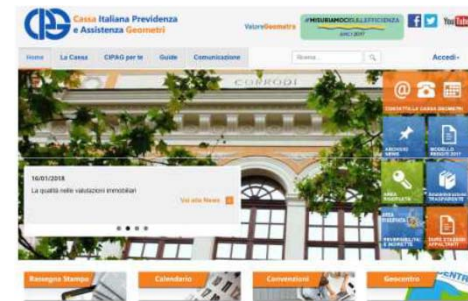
Cassa Italiana Previdenza e Assistenza Geometri

ValoreGeometra

#MISURIAMOCISULL'EFFICIENZA ANNO 2017

You Tube

Home | La Cassa | CIPAG per te | Guide | Comunicazione

Ricerca

Accedi

CORRODI

16/01/2018

La qualità nelle valutazioni immobiliari

Vai alle News

CONTATTA LA CASSA GEOMETRI

ARCHIVIO NEWS

MODELLO REDDITI 2017

AREA RISERVATA

AMMINISTRAZIONE TRASPARENTE

AREA DISPONIBILITÀ

PAGAMENTI E RIMBORSI

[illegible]

Rassegna Stampa

Calendario

Convenzioni

Geocentro